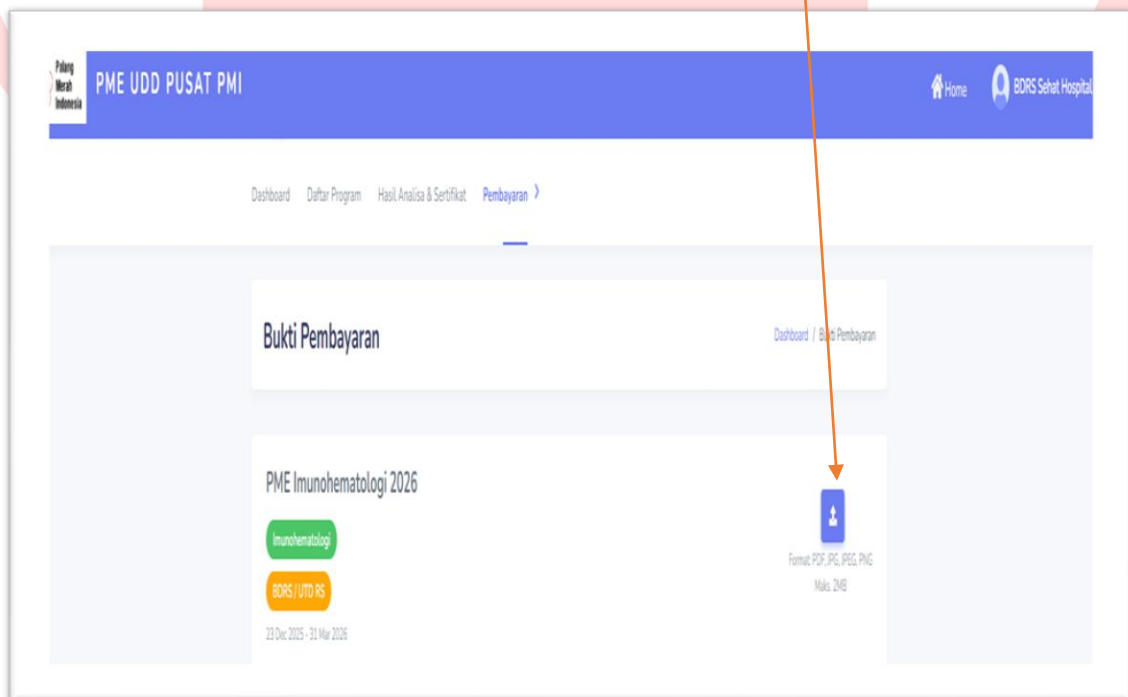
Palang Merah Indonesia

PME UDD PUSAT PMI

Home

BDRS Sehat Hospital

Dashboard Daftar Program Hasil Analisa & Sertifikat Pembayaran >

Bukti Pembayaran

Dashboard / Bukti Pembayaran

PME Imunohematologi 2026

Imunohematologi

BDRS / UTD RS

23 Dec 2025 - 31 Mar 2026

Format: PDF, JPG, JPEG, PNG
Maks. 2MB